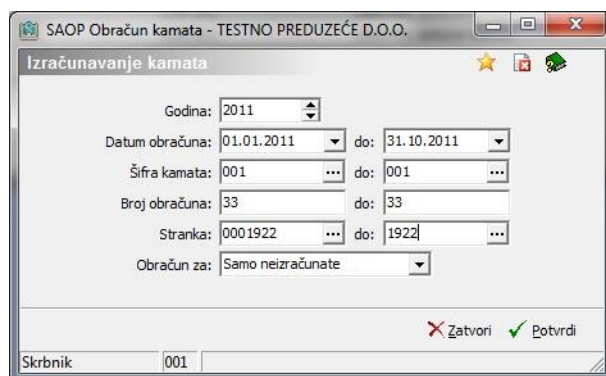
SAOP Obračun kamata - TESTNO PREDUZEĆE D.O.O.

Izračunavanje kamata

Godina: 2011

Datum obračuna: 01.01.2011 do: 31.10.2011

Šifra kamata: 001 ... do: 001 ...

Broj obračuna: 33 do: 33

Stranka: 0001922 ... do: 1922 ...

Obračun za: Samo neizračunate

Zatvori Potvrdi

Skrbnik 001